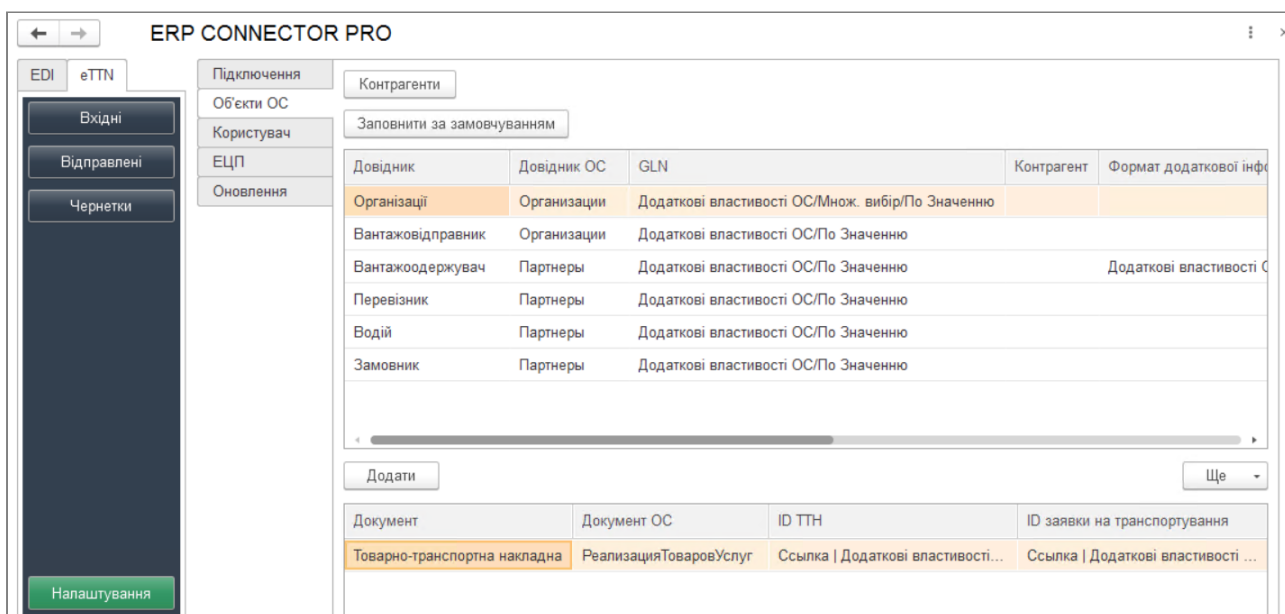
ERP CONNECTOR PRO

EDI | eTTN

Вхідні

Відправлені

Чернетки

Налаштування

Підключення
Об'єкти ОС
Користувач
ЕЦП
Оновлення

Контрагенти

Заповнити за замовчуванням

| Довідник | Довідник ОС | GLN | Контрагент | Формат додаткової інф |
|---|---|---|---|---|
| Організації | Организации | Додаткові властивості ОС/Множ. вибір/По Значенню | | |
| Вантажовідправник | Организации | Додаткові властивості ОС/По Значенню | | |
| Вантажоодержувач | Партнеры | Додаткові властивості ОС/По Значенню | | Додаткові властивості С |
| Перевізник | Партнеры | Додаткові властивості ОС/По Значенню | | |
| Водій | Партнеры | Додаткові властивості ОС/По Значенню | | |
| Замовник | Партнеры | Додаткові властивості ОС/По Значенню | | |

Додати

Ще

| Документ | Документ ОС | ID ТТН | ID заявки на транспортування |
|---|---|---|---|
| Товарно-транспортна накладна | РеализацияТоваровУслуг | Ссылка \| Додаткові властивості... | Ссылка \| Додаткові властивості ... |